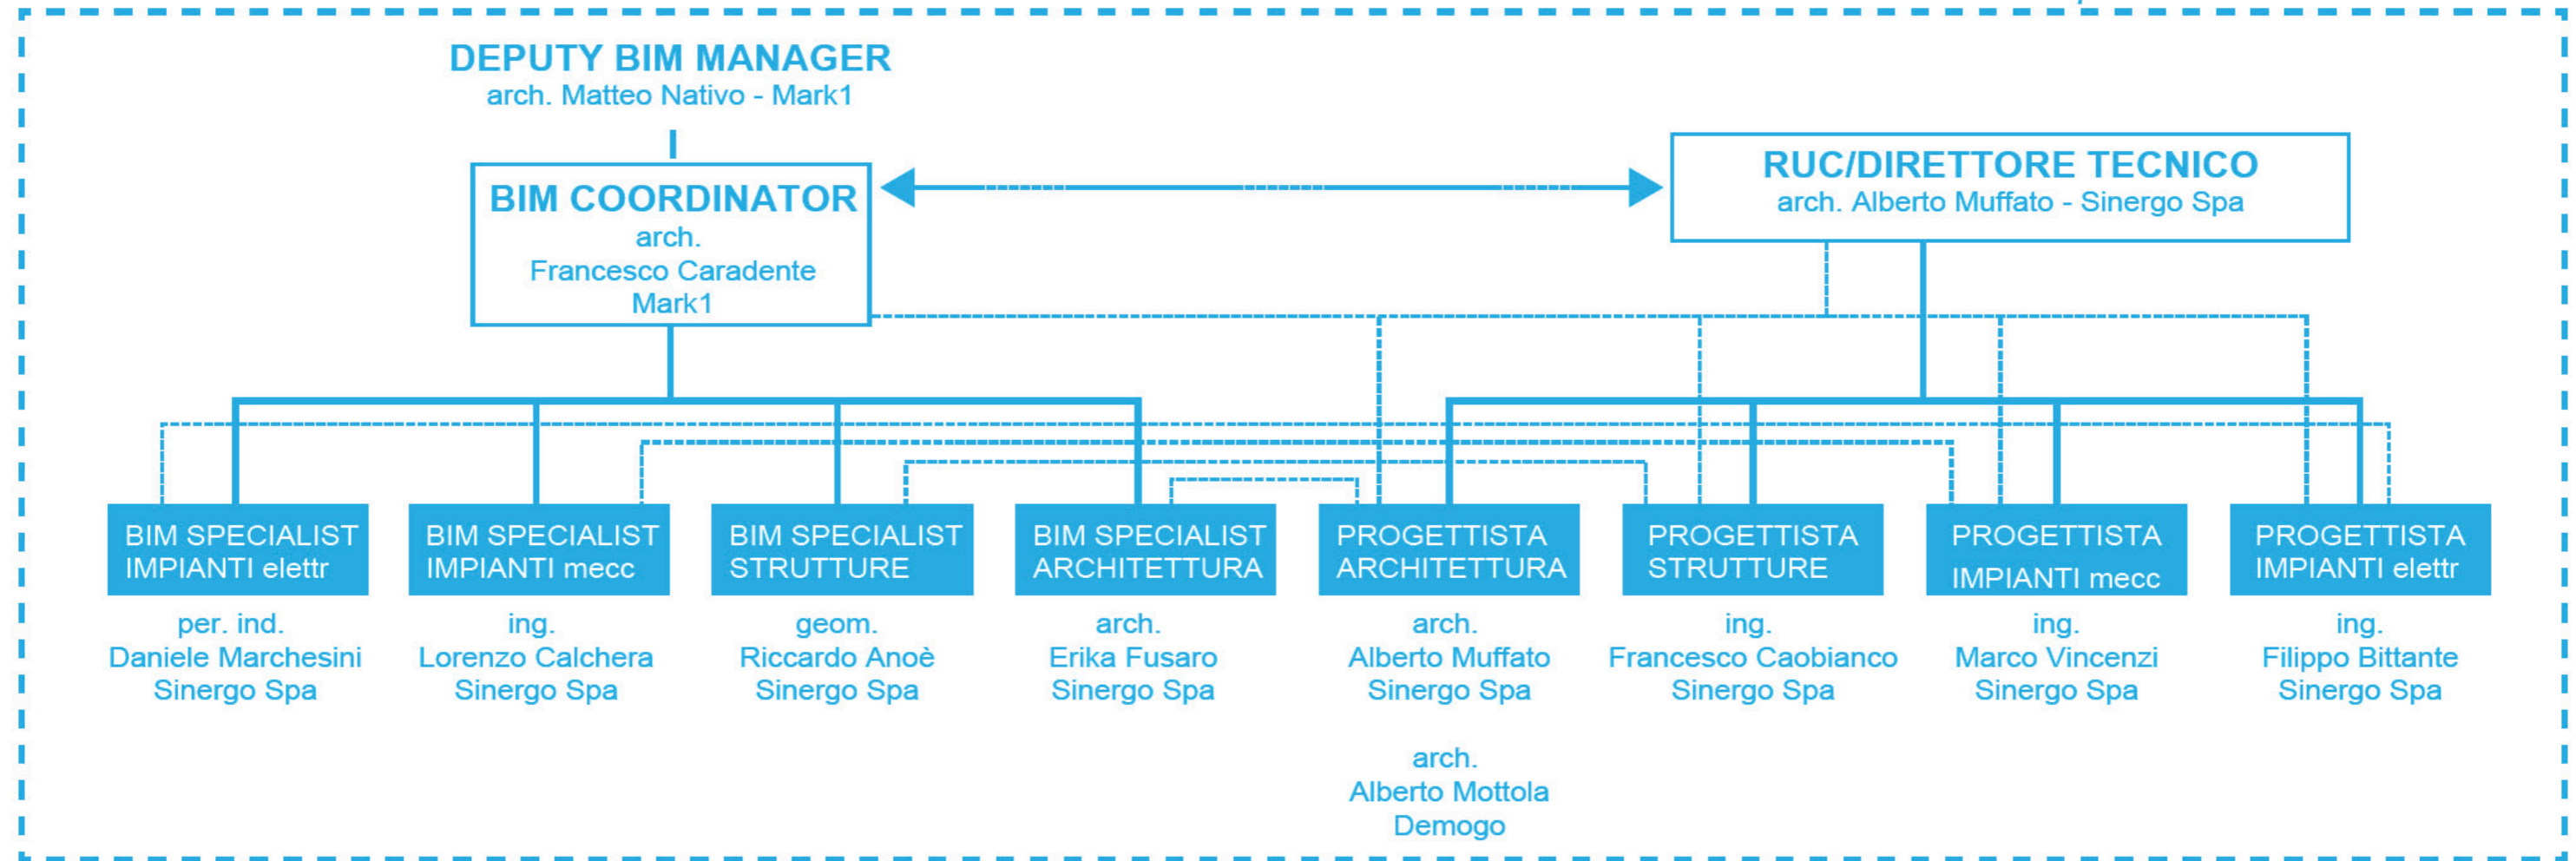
DEPUTY BIM MANAGER
arch. Matteo Nativo - Mark1

BIM COORDINATOR
arch.
Francesco Caradente
Mark1

RUC/DIRETTORE TECNICO
arch. Alberto Muffato - Sinergo Spa

BIM SPECIALIST IMPIANTI elettr

per. ind.
Daniele Marchesini
Sinergo Spa

BIM SPECIALIST IMPIANTI mecc

ing.
Lorenzo Calchera
Sinergo Spa

BIM SPECIALIST STRUTTURE

geom.
Riccardo Anoè
Sinergo Spa

BIM SPECIALIST ARCHITETTURA

arch.
Erika Fusaro
Sinergo Spa

PROGETTISTA ARCHITETTURA

arch.
Alberto Muffato
Sinergo Spa

arch.
Alberto Mottola
Demogo

PROGETTISTA STRUTTURE

ing.
Francesco Caobianco
Sinergo Spa

PROGETTISTA IMPIANTI mecc

ing.
Marco Vincenzi
Sinergo Spa

PROGETTISTA IMPIANTI elettr

ing.
Filippo Bittante
Sinergo Spa